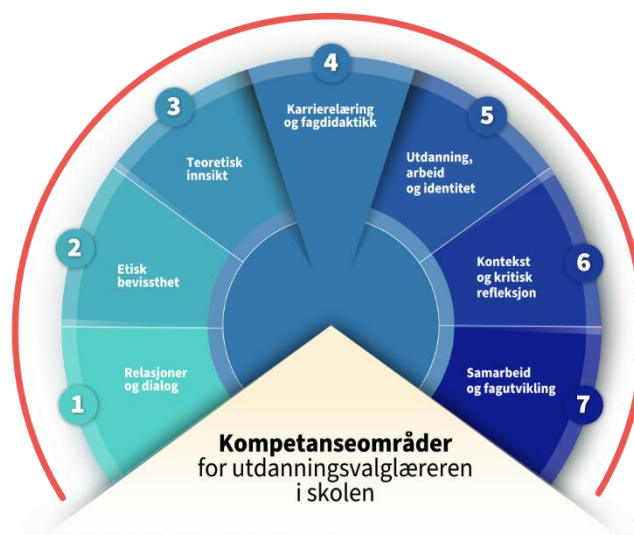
4
Karrierelæring og fagdidaktikk

3
Teoretisk innsikt

5
Utdanning, arbeid og identitet

2
Etisk bevissthet

6
Kontekst og kritisk refleksjon

1
Relasjoner og dialog

7
Samarbeid og fagutvikling

**Kompetanseområder**
for utdanningsvalglæreren i skolen